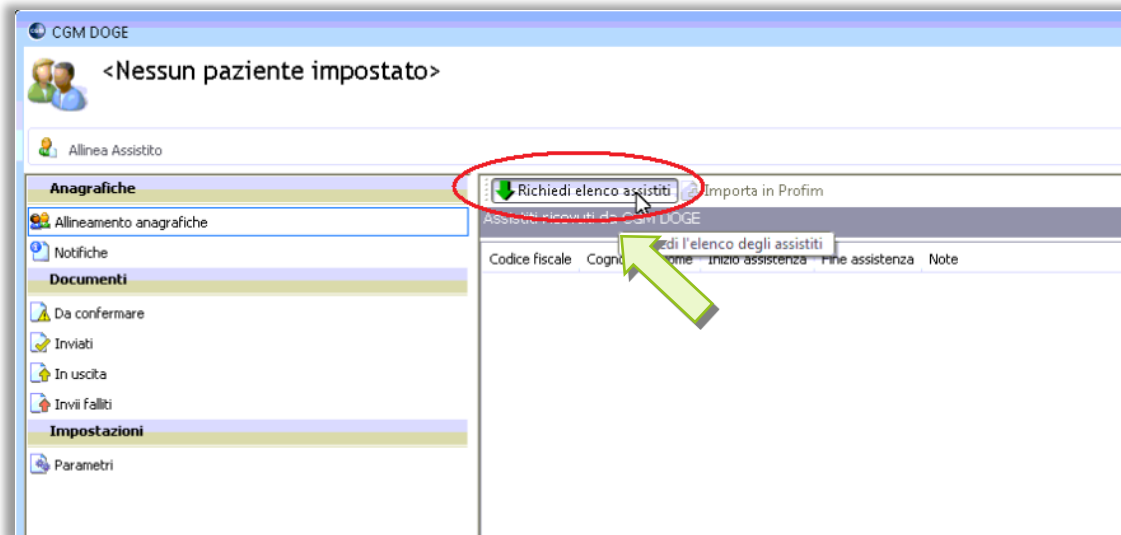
CGM DOGE

<Nessun paziente impostato>

Allinea Assistito

Anagrafiche

Allineamento anagrafiche

Notifiche

Documenti

Da confermare

Inviati

In uscita

Invii falliti

Impostazioni

Parametri

Richiedi elenco assistiti

Importa in Profim

Assistiti ricevuti da CGM DOGE

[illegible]edi l'elenco degli assistiti

| Codice fiscale | Cogn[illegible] | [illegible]ome | Inizio assistenza | Fine assistenza | Note |
|---|---|---|---|---|---|